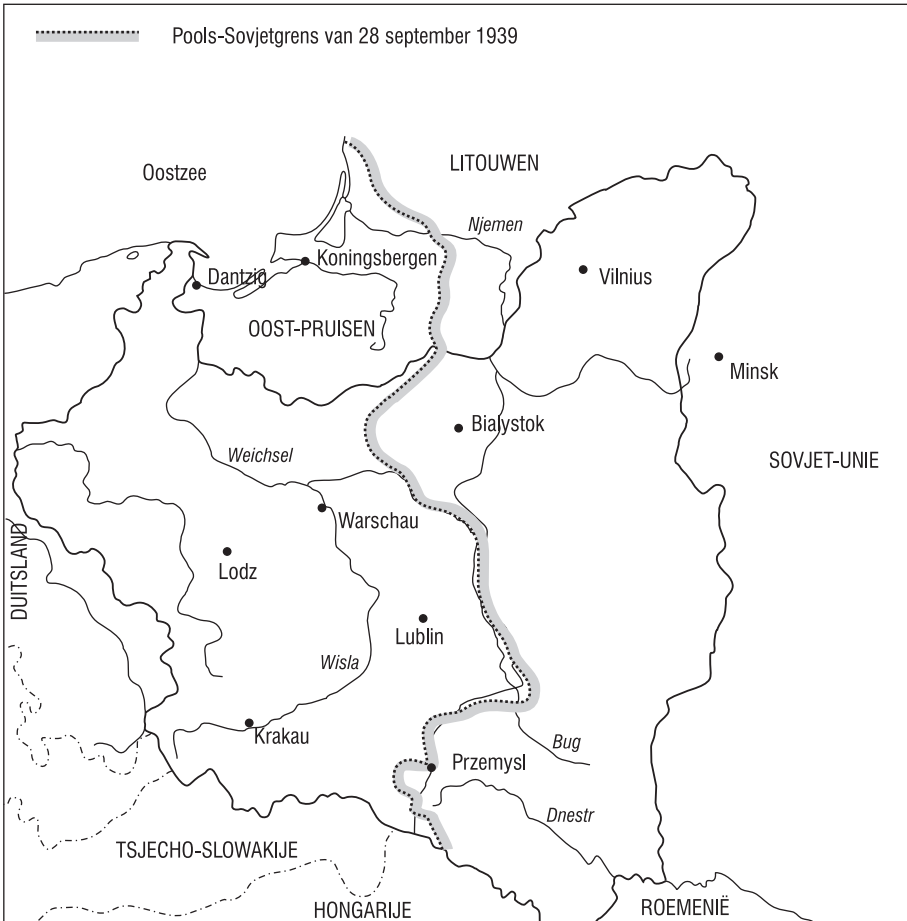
Pools-Sovjetgrens van 28 september 1939

Oostzee

LITOUWEN

Njemen

Koningsbergen

Dantzig

Vilnius

OOST-PRUISEN

Minsk

Bialystok

Weichsel

SOVJET-UNIE

Warschau

Lodz

DUITSLAND

Lublin

Wisla

Krakau

Bug

Przemysl

Dnestr

TSJECHO-SLOWAKIJE

HONGARIJE

ROEMENIË